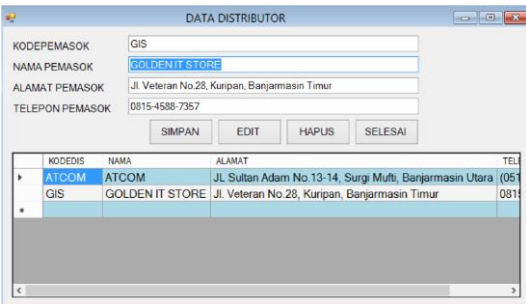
DATA DISTRIBUTOR

KODEPEMASOK GIS

NAMA PEMASOK GOLDEN IT STORE

ALAMAT PEMASOK Jl. Veteran No.28, Kuripan, Banjarmasin Timur

TELEPON PEMASOK 0815-4588-7357

SIMPAN EDIT HAPUS SELESAI

| | KODEDIS | NAMA | ALAMAT | TEL |
|---|---|---|---|---|
| ▸ | ATCOM | ATCOM | JL Sultan Adam No.13-14, Surgi Mufti, Banjarmasin Utara | (051 |
| | GIS | GOLDEN IT STORE | Jl. Veteran No.28, Kuripan, Banjarmasin Timur | 0815 |
| * | | | | |